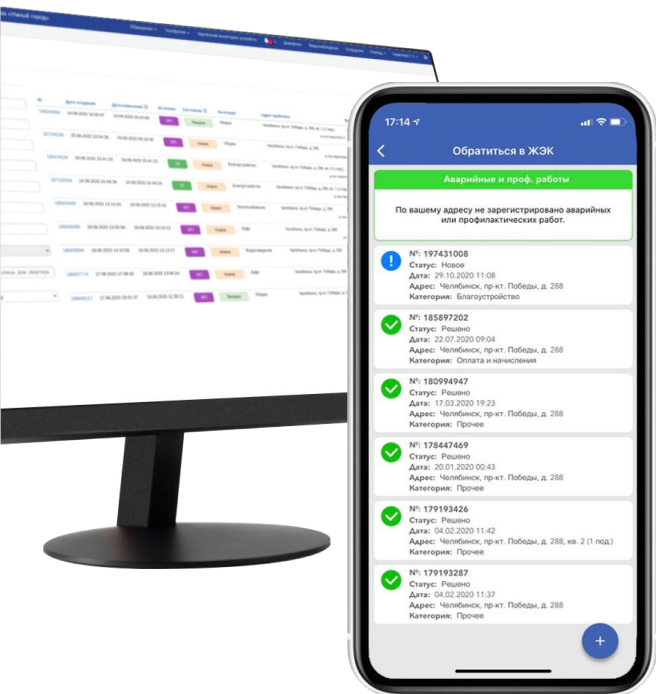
17:14

Обратиться в ЖЭК

Аварийные и проф. работы

По вашему адресу не зарегистрировано аварийных или профилактических работ.

№: 197431008
Статус: Новое
Дата: 29.10.2020 11:08
Адрес: Челябинск, пр-кт. Победы, д. 288
Категория: Благоустройство

№: 185897202
Статус: Решено
Дата: 22.07.2020 09:04
Адрес: Челябинск, пр-кт. Победы, д. 288
Категория: Оплата и начисления

№: 180994947
Статус: Решено
Дата: 17.03.2020 19:23
Адрес: Челябинск, пр-кт. Победы, д. 288
Категория: Прочее

№: 178447469
Статус: Решено
Дата: 20.01.2020 00:43
Адрес: Челябинск, пр-кт. Победы, д. 288
Категория: Прочее

№: 179193426
Статус: Решено
Дата: 04.02.2020 11:42
Адрес: Челябинск, пр-кт. Победы, д. 288, кв. 2 (1 под.)
Категория: Прочее

№: 179193287
Статус: Решено
Дата: 04.02.2020 11:37
Адрес: Челябинск, пр-кт. Победы, д. 288
Категория: Прочее

+